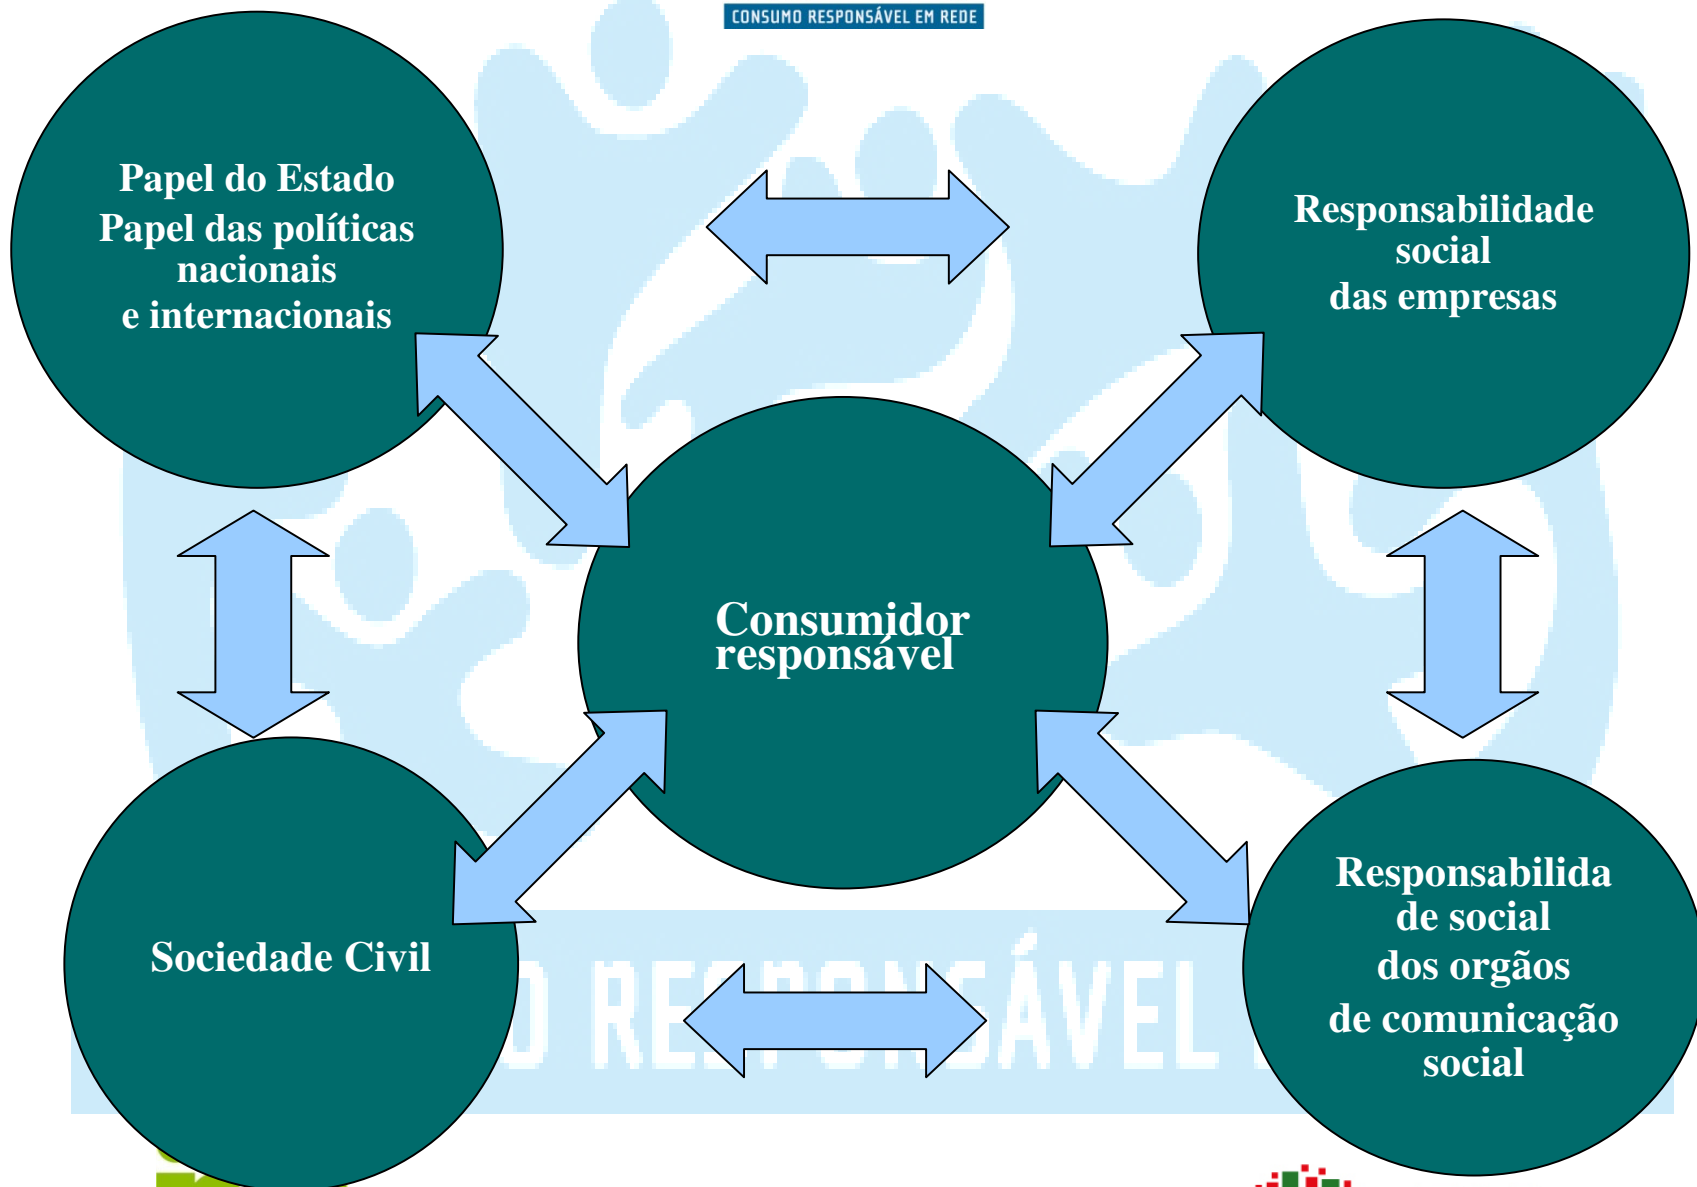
CONSUMO RESPONSÁVEL EM REDE

Papel do Estado
Papel das políticas nacionais
e internacionais

Responsabilidade social
das empresas

Consumidor responsável

Sociedade Civil

Responsabilidade social
dos orgãos
de comunicação social

O RE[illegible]SÁVEL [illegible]